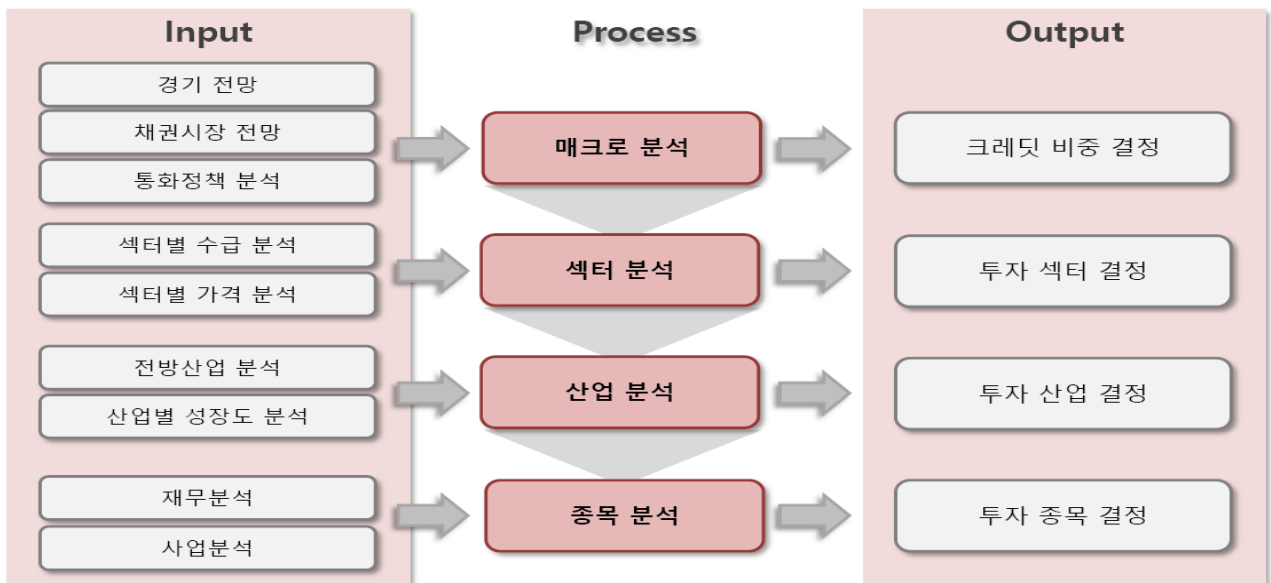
Input

경기 전망

채권시장 전망

통화정책 분석

섹터별 수급 분석

섹터별 가격 분석

전방산업 분석

산업별 성장도 분석

재무분석

사업분석

Process

매크로 분석

섹터 분석

산업 분석

종목 분석

Output

크레딧 비중 결정

투자 섹터 결정

투자 산업 결정

투자 종목 결정